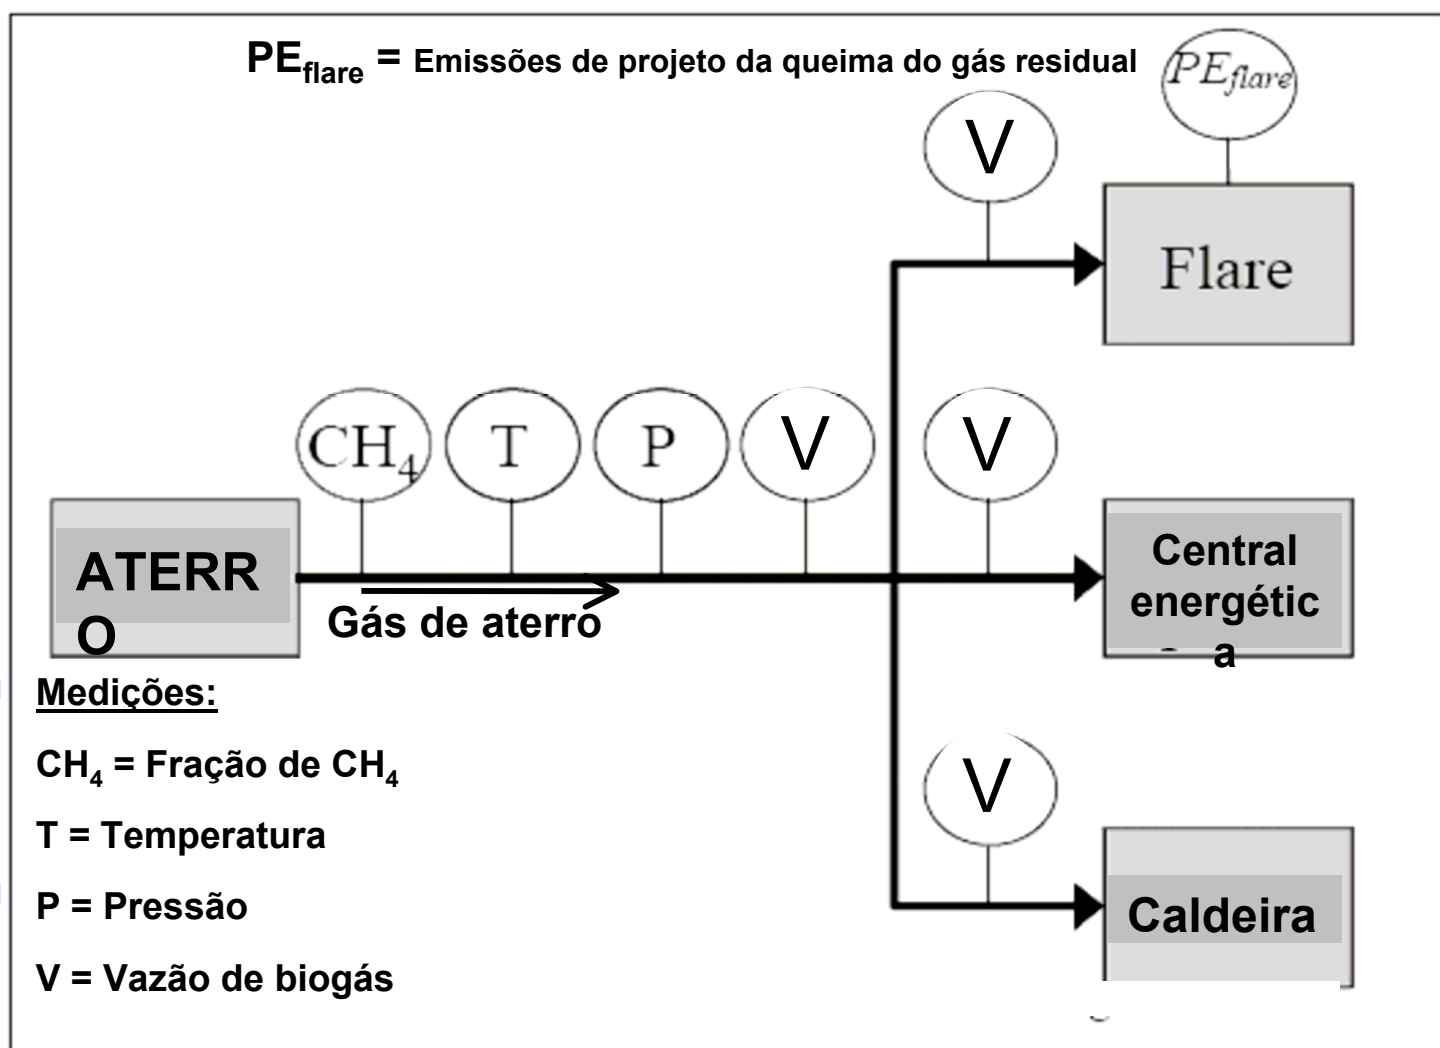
$PE_{flare}$ = Emissões de projeto da queima do gás residual

$PE_{flare}$

V

Flare

$CH_4$

T

P

V

V

ATERR O

Gás de aterro

Central energétic a

V

Caldeira

Medições:

$CH_4$ = Fração de $CH_4$

T = Temperatura

P = Pressão

V = Vazão de biogás